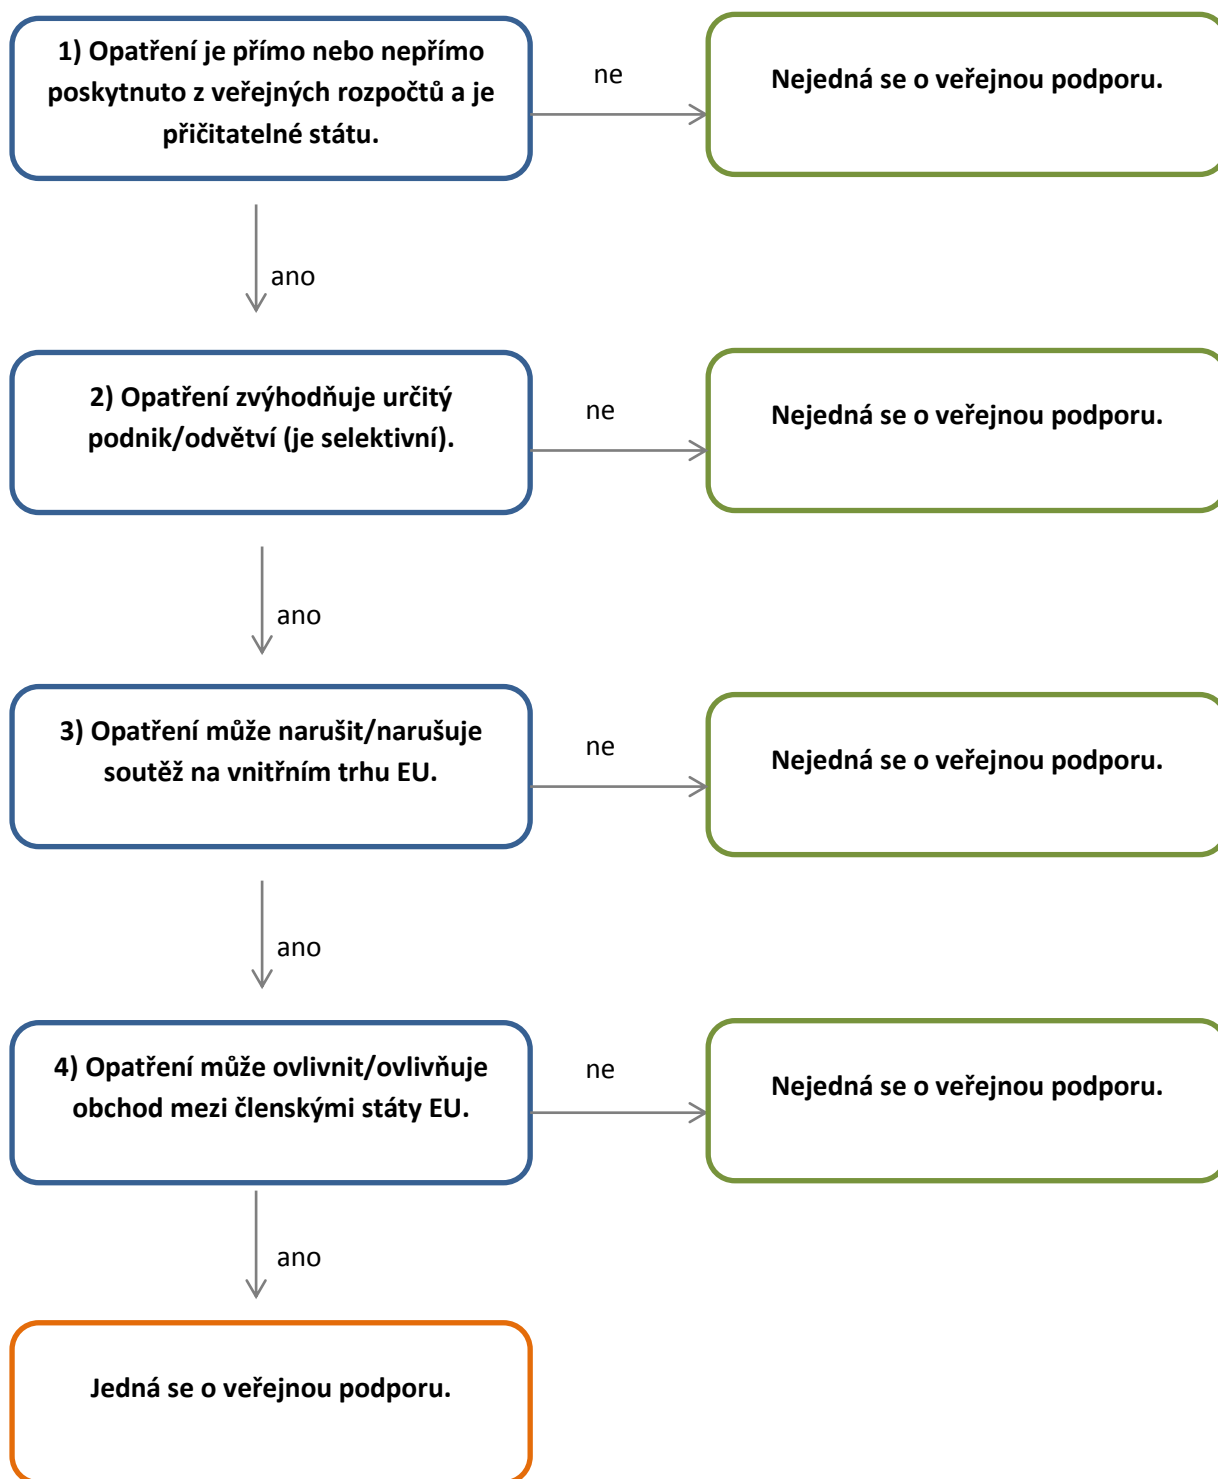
1) Opatření je přímo nebo nepřímo poskytnuto z veřejných rozpočtů a je přičitatelné státu.

ne

Nejedná se o veřejnou podporu.

ano

2) Opatření zvýhodňuje určitý podnik/odvětví (je selektivní).

ne

Nejedná se o veřejnou podporu.

ano

3) Opatření může narušit/narušuje soutěž na vnitřním trhu EU.

ne

Nejedná se o veřejnou podporu.

ano

4) Opatření může ovlivnit/ovlivňuje obchod mezi členskými státy EU.

ne

Nejedná se o veřejnou podporu.

ano

Jedná se o veřejnou podporu.